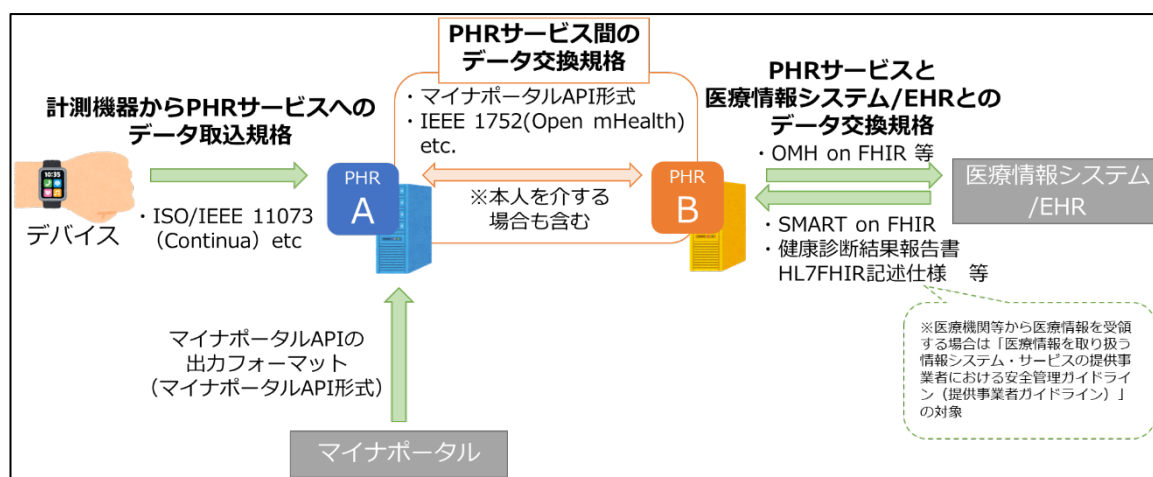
PHRサービス間のデータ交換規格

・マイナポータルAPI形式
・IEEE 1752(Open mHealth) etc.

計測機器からPHRサービスへのデータ取込規格

PHRサービスと医療情報システム/EHRとのデータ交換規格

10:35

デバイス

・ISO/IEEE 11073（Continua）etc

PHR
A

※本人を介する場合も含む

PHR
B

・OMH on FHIR 等

医療情報システム/EHR

・SMART on FHIR
・健康診断結果報告書 HL7FHIR記述仕様　等

※医療機関等から医療情報を受領する場合は「医療情報を取り扱う情報システム・サービスの提供事業者における安全管理ガイドライン（提供事業者ガイドライン）」の対象

マイナポータルAPIの出力フォーマット（マイナポータルAPI形式）

マイナポータル